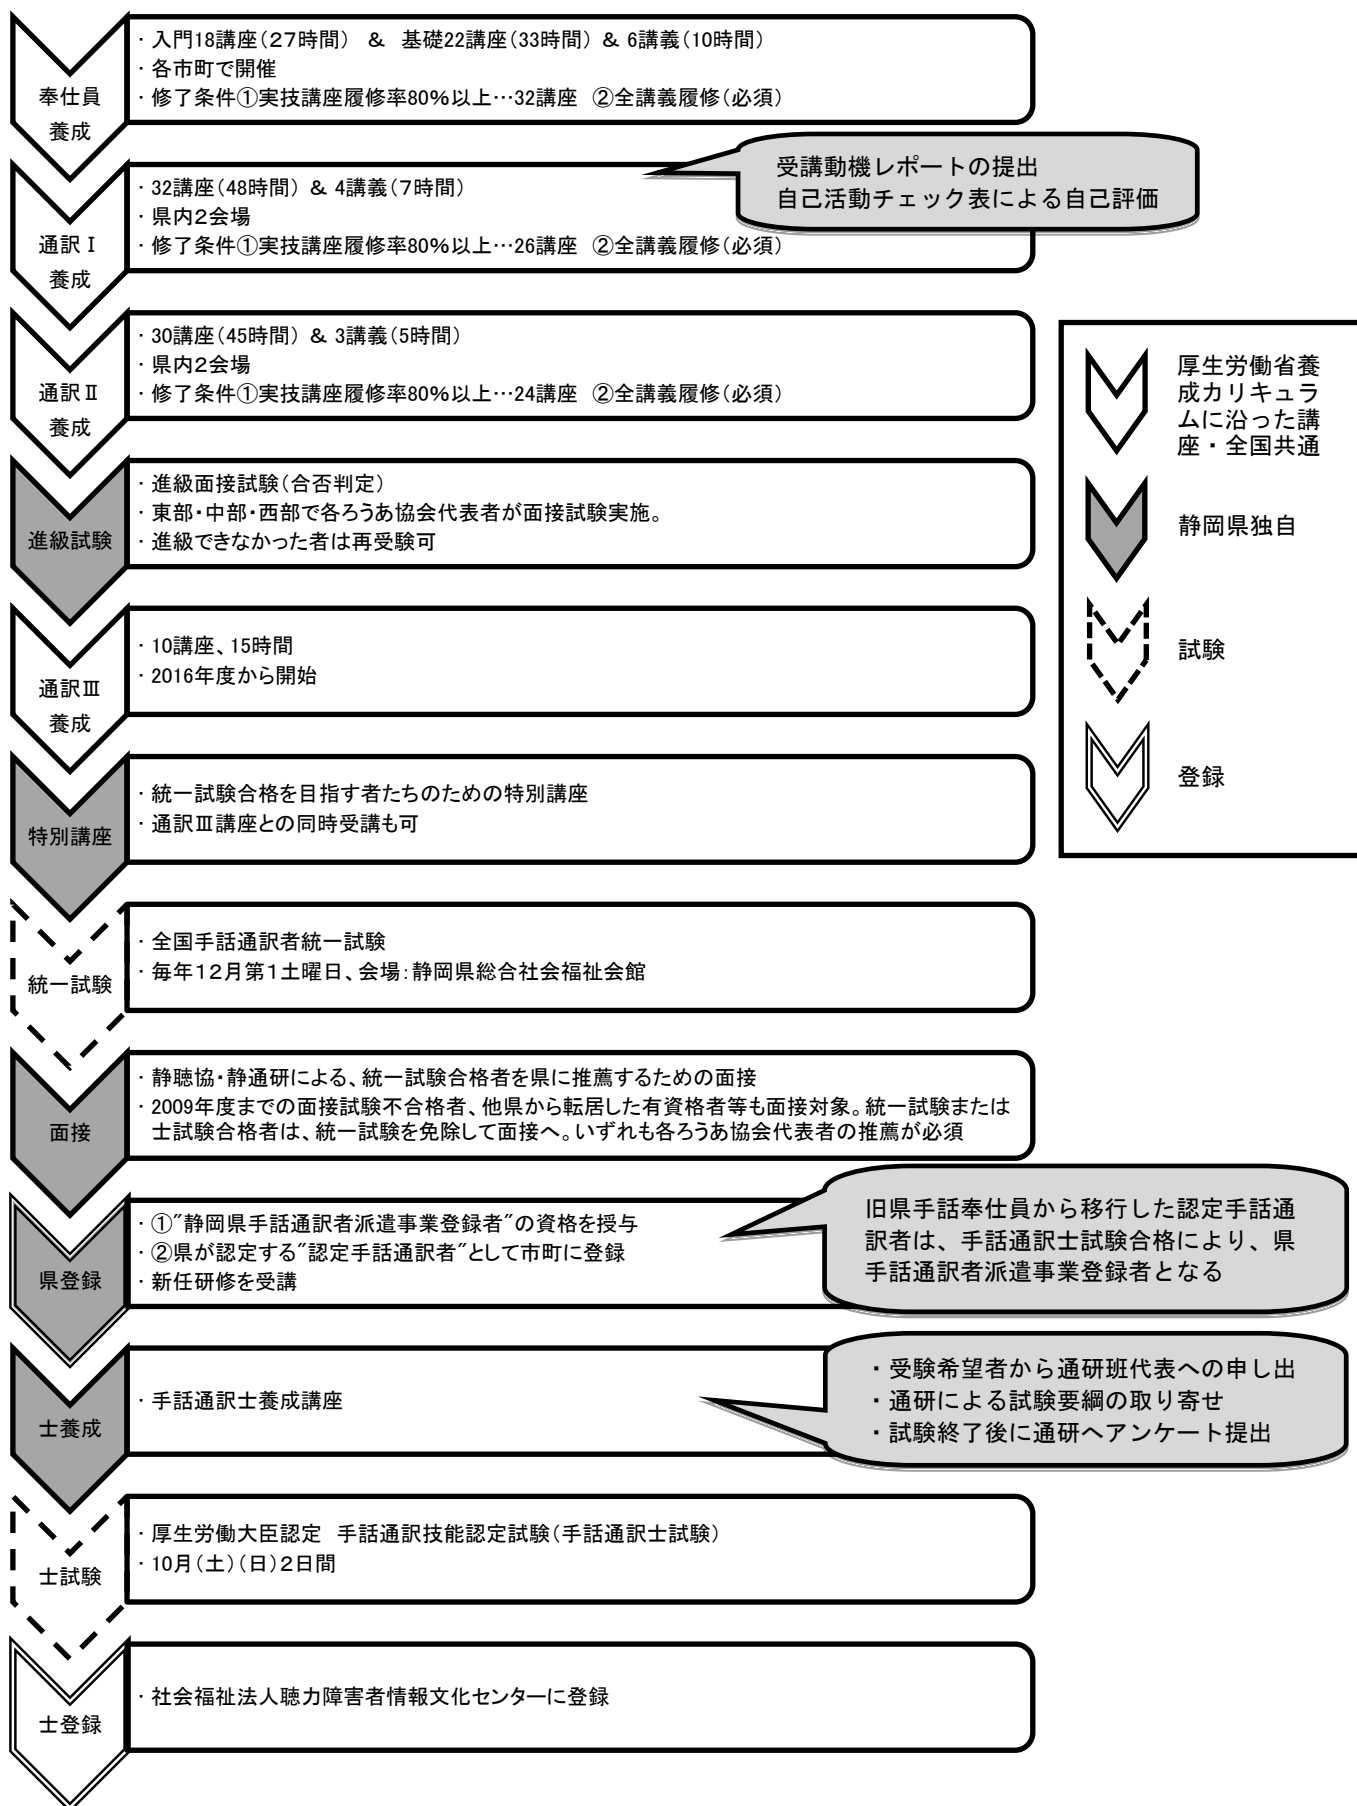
奉仕員
養成

・入門18講座（27時間） & 基礎22講座（33時間） & 6講義（10時間）
・各市町で開催
・修了条件①実技講座履修率80%以上…32講座 ②全講義履修（必須）

通訳Ⅰ
養成

・32講座（48時間） & 4講義（7時間）
・県内2会場
・修了条件①実技講座履修率80%以上…26講座 ②全講義履修（必須）

受講動機レポートの提出
自己活動チェック表による自己評価

通訳Ⅱ
養成

・30講座（45時間） & 3講義（5時間）
・県内2会場
・修了条件①実技講座履修率80%以上…24講座 ②全講義履修（必須）

進級試験

・進級面接試験（合否判定）
・東部・中部・西部で各ろうあ協会代表者が面接試験実施。
・進級できなかった者は再受験可

通訳Ⅲ
養成

・10講座、15時間
・2016年度から開始

特別講座

・統一試験合格を目指す者たちのための特別講座
・通訳Ⅲ講座との同時受講も可

統一試験

・全国手話通訳者統一試験
・毎年12月第1土曜日、会場：静岡県総合社会福祉会館

面接

・静聴協・静通研による、統一試験合格者を県に推薦するための面接
・2009年度までの面接試験不合格者、他県から転居した有資格者等も面接対象。統一試験または士試験合格者は、統一試験を免除して面接へ。いずれも各ろうあ協会代表者の推薦が必須

県登録

・①”静岡県手話通訳者派遣事業登録者”の資格を授与
・②県が認定する”認定手話通訳者”として市町に登録
・新任研修を受講

旧県手話奉仕員から移行した認定手話通訳者は、手話通訳士試験合格により、県手話通訳者派遣事業登録者となる

士養成

・手話通訳士養成講座

・受験希望者から通研班代表への申し出
・通研による試験要綱の取り寄せ
・試験終了後に通研へアンケート提出

士試験

・厚生労働大臣認定 手話通訳技能認定試験（手話通訳士試験）
・10月（土）（日）2日間

士登録

・社会福祉法人聴力障害者情報文化センターに登録

厚生労働省養成カリキュラムに沿った講座・全国共通

静岡県独自

試験

登録